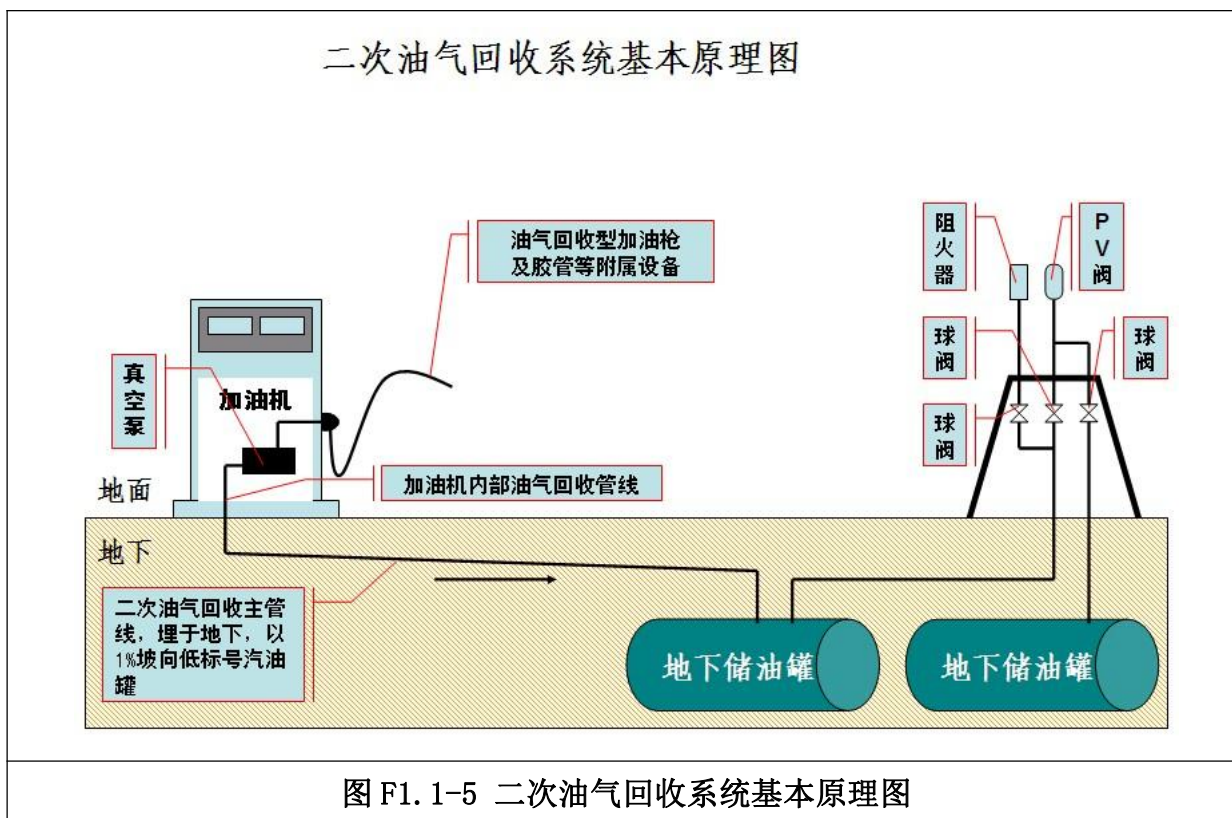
二次油气回收系统基本原理图

油气回收型加油枪及胶管等附属设备

阻火器

PV阀

球阀

球阀

球阀

真空泵

加油机

地面

加油机内部油气回收管线

地下

二次油气回收主管线，埋于地下，以1%坡向低标号汽油罐

地下储油罐

地下储油罐

图 F1.1-5 二次油气回收系统基本原理图